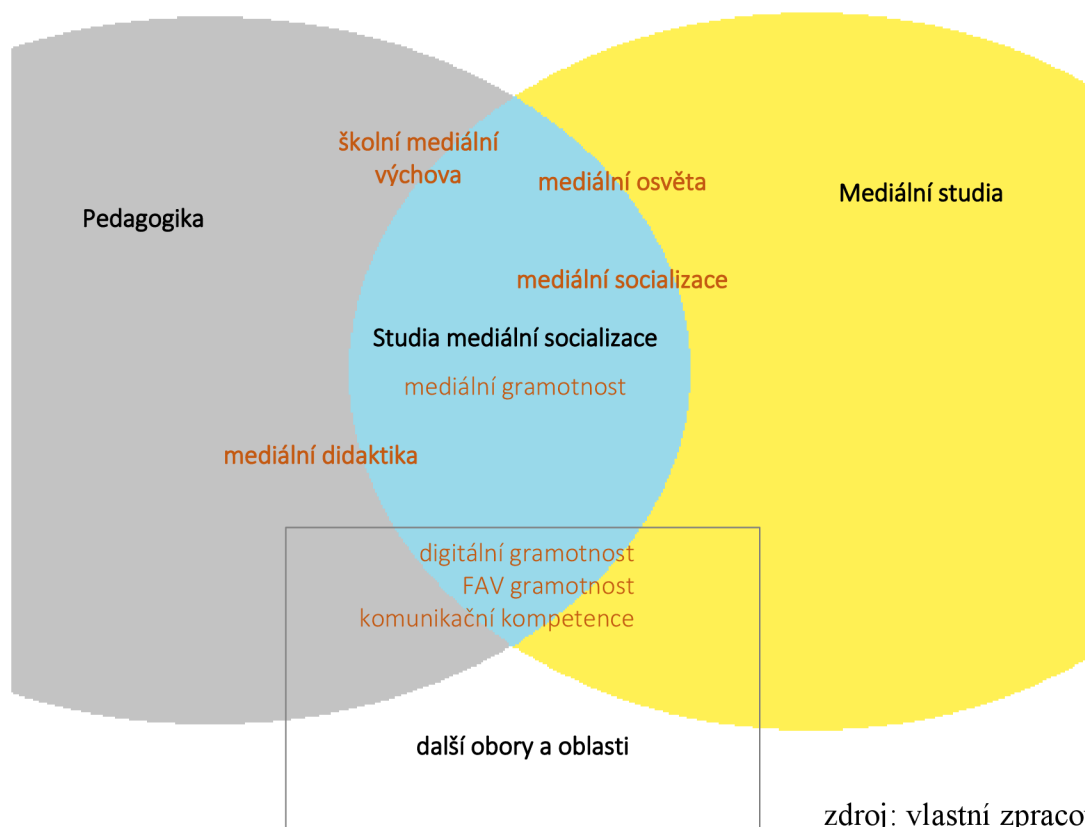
školní mediální výchova

Pedagogika

mediální osvěta

Mediální studia

mediální socializace

Studia mediální socializace

mediální gramotnost

mediální didaktika

digitální gramotnost
FAV gramotnost
komunikační kompetence

další obory a oblasti

zdroj: vlastní zpraco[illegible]